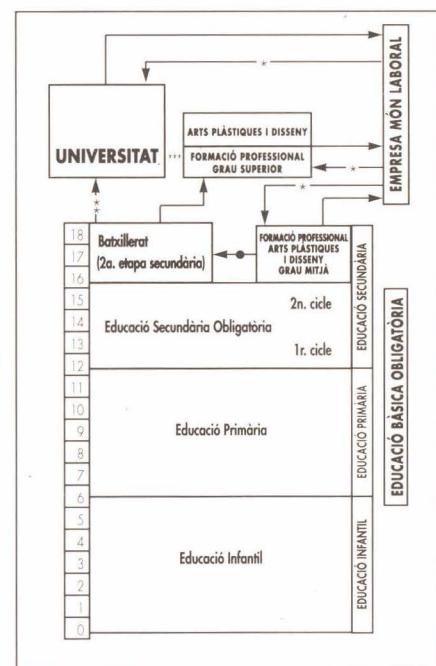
EMPRESA MÓN LABORAL

UNIVERSITAT

ARTS PLÀSTIQUES I DISSENY

FORMACIÓ PROFESSIONAL GRAU SUPERIOR

*

*

***

**

Batxillerat (2a. etapa secundària)

FORMACIÓ PROFESSIONAL ARTS PLÀSTIQUES I DISSENY GRAU MITJÀ

EDUCACIÓ SECUNDÀRIA

2n. cicle

Educació Secundària Obligatòria

1r. cicle

Educació Primària

EDUCACIÓ PRIMÀRIA

Educació Infantil

EDUCACIÓ INFANTIL

EDUCACIÓ BÀSICA OBLIGATÒRIA

18
17
16
15
14
13
12
11
10
9
8
7
6
5
4
3
2
1
0